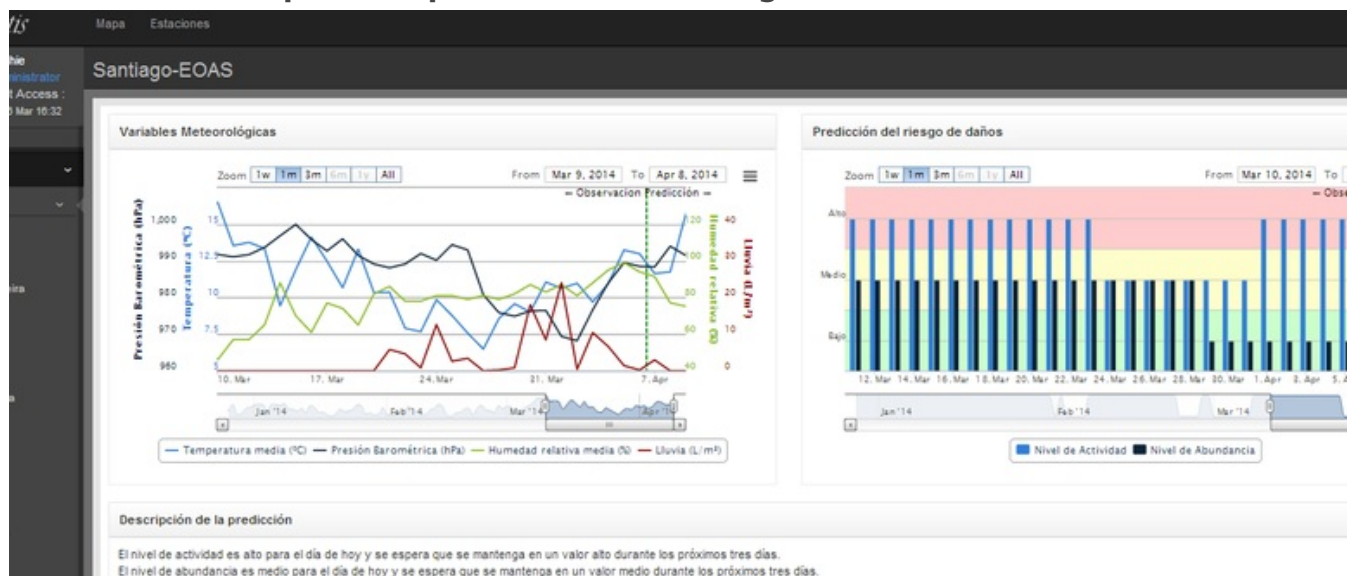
Mapa Estaciones

hie
inistrator
t Access :
Mar 16:32

ira

Santiago-EOAS

Variables Meteorológicas

Zoom 1w 1m 3m 6m 1y All From Mar 9, 2014 To Apr 8, 2014

— Observacion Predicción —

Presión Barométrica (hPa)
Temperatura (ºC)
Humedad relativa (%)
Lluvia (L/m²)

1,000 990 980 970 960
15 12.5 10 7.5 5
120 100 80 60 40
40 30 20 10 0

10. Mar 17. Mar 24. Mar 31. Mar 7. Apr

Jan '14 Feb '14 Mar '14 Apr '14

— Temperatura media (ºC) — Presión Barométrica (hPa) — Humedad relativa media (%) — Lluvia (L/m²)

Predicción del riesgo de daños

Zoom 1w 1m 3m 6m 1y All From Mar 10, 2014 To

— Obse

Alto
Medio
Bajo

12. Mar 14. Mar 16. Mar 18. Mar 20. Mar 22. Mar 24. Mar 26. Mar 28. Mar 30. Mar 1. Apr 3. Apr 5. A

Jan '14 Feb '14 Mar '14

Nivel de Actividad Nivel de Abundancia

Descripción de la predicción

El nivel de actividad es alto para el día de hoy y se espera que se mantenga en un valor alto durante los próximos tres días.
El nivel de abundancia es medio para el día de hoy y se espera que se mantenga en un valor medio durante los próximos tres días.